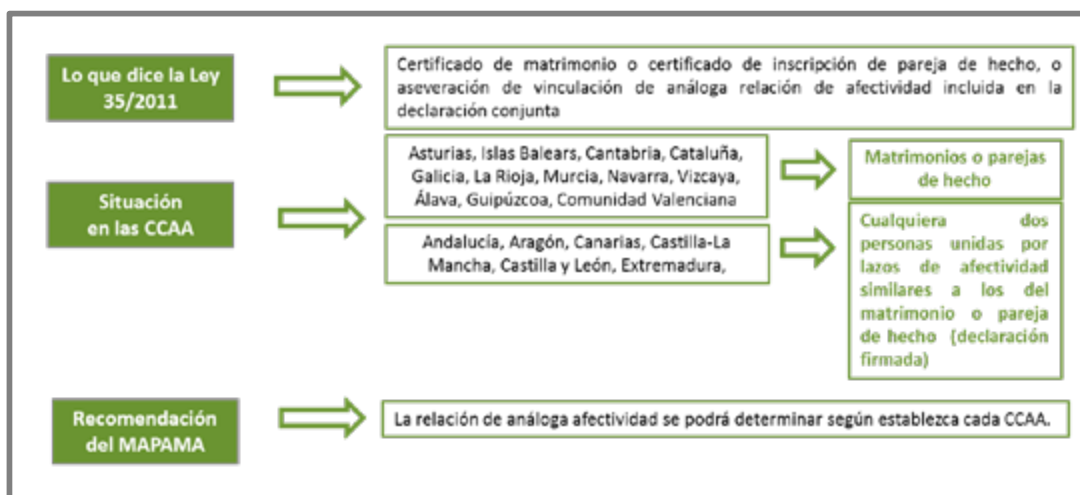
Lo que dice la Ley 35/2011

Certificado de matrimonio o certificado de inscripción de pareja de hecho, o aseveración de vinculación de análoga relación de afectividad incluida en la declaración conjunta

Situación en las CCAA

Asturias, Islas Balears, Cantabria, Cataluña, Galicia, La Rioja, Murcia, Navarra, Vizcaya, Álava, Guipúzcoa, Comunidad Valenciana

Matrimonios o parejas de hecho

Andalucía, Aragón, Canarias, Castilla-La Mancha, Castilla y León, Extremadura,

Cualquiera dos personas unidas por lazos de afectividad similares a los del matrimonio o pareja de hecho (declaración firmada)

Recomendación del MAPAMA

La relación de análoga afectividad se podrá determinar según establezca cada CCAA.